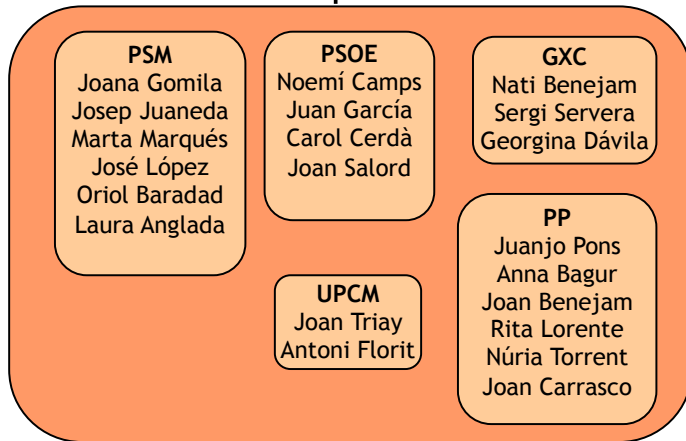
PSM
Joana Gomila
Josep Juaneda
Marta Marqués
José López
Oriol Baradad
Laura Anglada

PSOE
Noemí Camps
Juan García
Carol Cerdà
Joan Salord

GXC
Nati Benejam
Sergi Servera
Georgina Dávila

UPCM
Joan Triay
Antoni Florit

PP
Juanjo Pons
Anna Bagur
Joan Benejam
Rita Lorente
Núria Torrent
Joan Carrasco